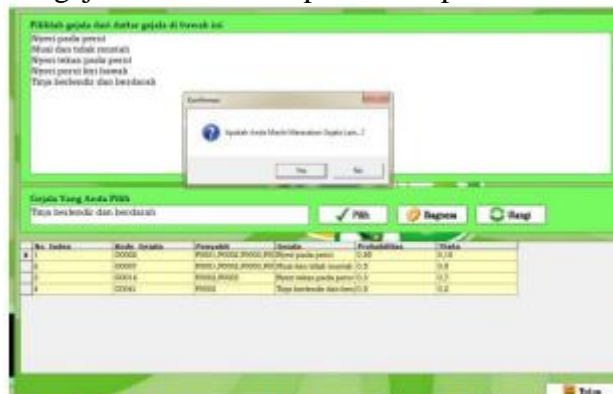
gejala yang dialami oleh pasien dapat dilihat pada

Pilihlah gejala dari daftar gejala di bawah ini

Nyeri pada perut
Mual dan tidak muntah
Nyeri tekan pada perut
Nyeri perut kiri bawah
Tinja berlendir dan berdarah

Konfirmasi

Apakah Anda Masih Merasakan Gejala Lain..?

Yes No

Gejala Yang Anda Pilih

Tinja berlendir dan berdarah

Pilih Diagnosa Ulangi

| No. Index | Kode_Gejala | Penyakit | Gejala | Probabilitas | Nilai |
|---|---|---|---|---|---|
| 1 | G0002 | P0001,P0002,P0003,P0 | Nyeri pada perut | 0.60 | 0.18 |
| 2 | G0007 | P0001,P0002,P0003,P0 | Mual dan tidak muntah | 0.8 | 0.8 |
| 3 | G0014 | P0004,P0005 | Nyeri tekan pada perut | 0.3 | 0.3 |
| 4 | G0041 | P0002 | Tinja berlendir dan berd | 0.8 | 0.2 |

Tutup